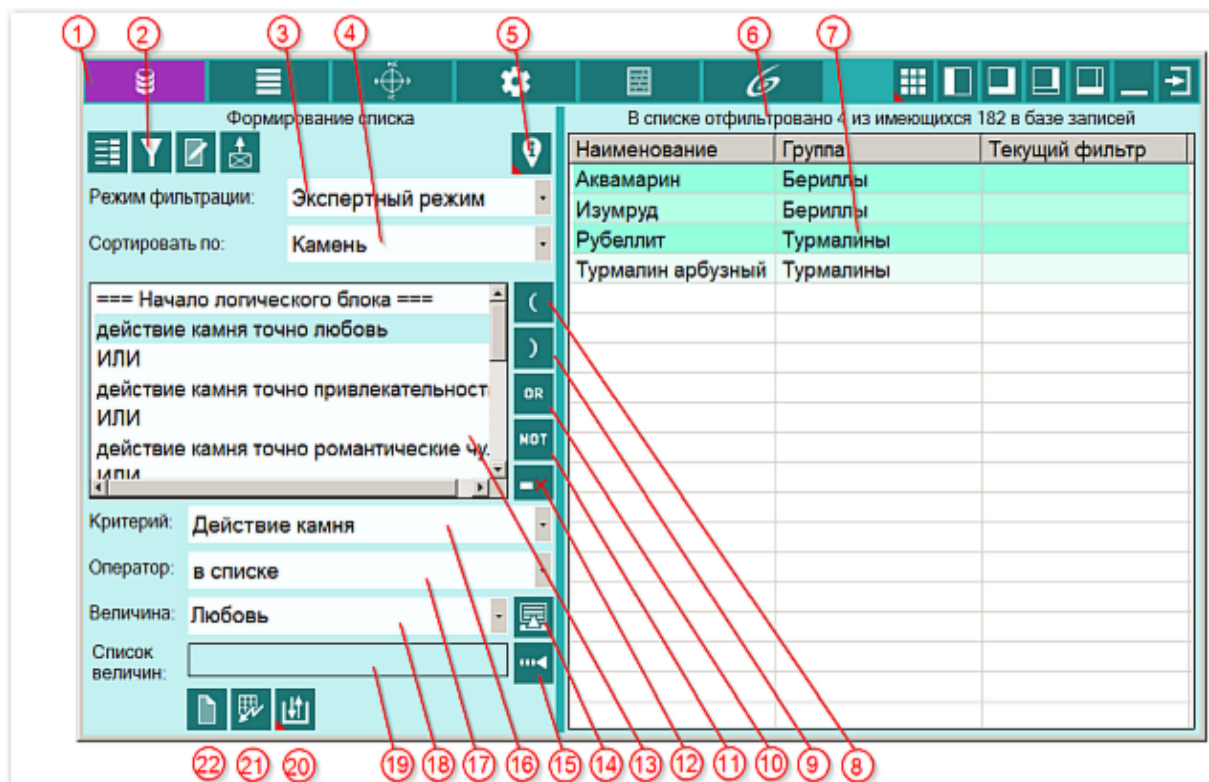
1 2 3 4 5 6 7

Формирование списка

В списке отфильтровано 4 из имеющихся 182 в базе записей

Режим фильтрации: Экспертный режим

Сортировать по: Камень

=== Начало логического блока ===
действие камня точно любовь
ИЛИ
действие камня точно привлекательност
ИЛИ
действие камня точно романтические чу
ИЛИ

( ) OR NOT

Критерий: Действие камня

Оператор: в списке

Величина: Любовь

Список величин:

| Наименование | Группа | Текущий фильтр |
|---|---|---|
| Аквамарин | Бериллы | |
| Изумруд | Бериллы | |
| Рубеллит | Турмалины | |
| Турмалин арбузный | Турмалины | |

22 21 20 19 18 17 16 15 14 13 12 11 10 9 8